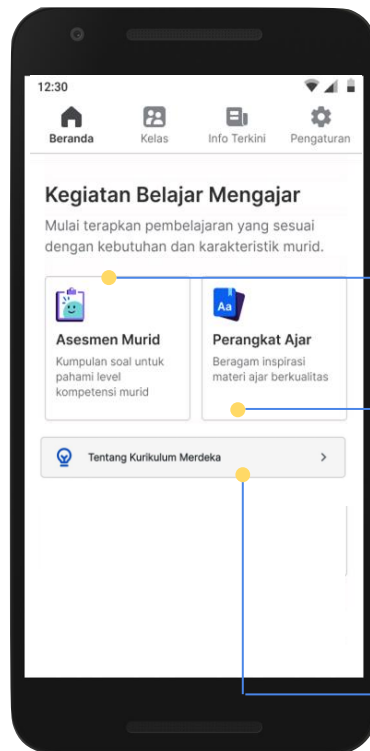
12:30

Beranda
Kelas
Info Terkini
Pengaturan

Kegiatan Belajar Mengajar

Mulai terapkan pembelajaran yang sesuai dengan kebutuhan dan karakteristik murid.

Asesmen Murid
Kumpulan soal untuk pahami level kompetensi murid

Aa
Perangkat Ajar
Beragam inspirasi materi ajar berkualitas

Tentang Kurikulum Merdeka